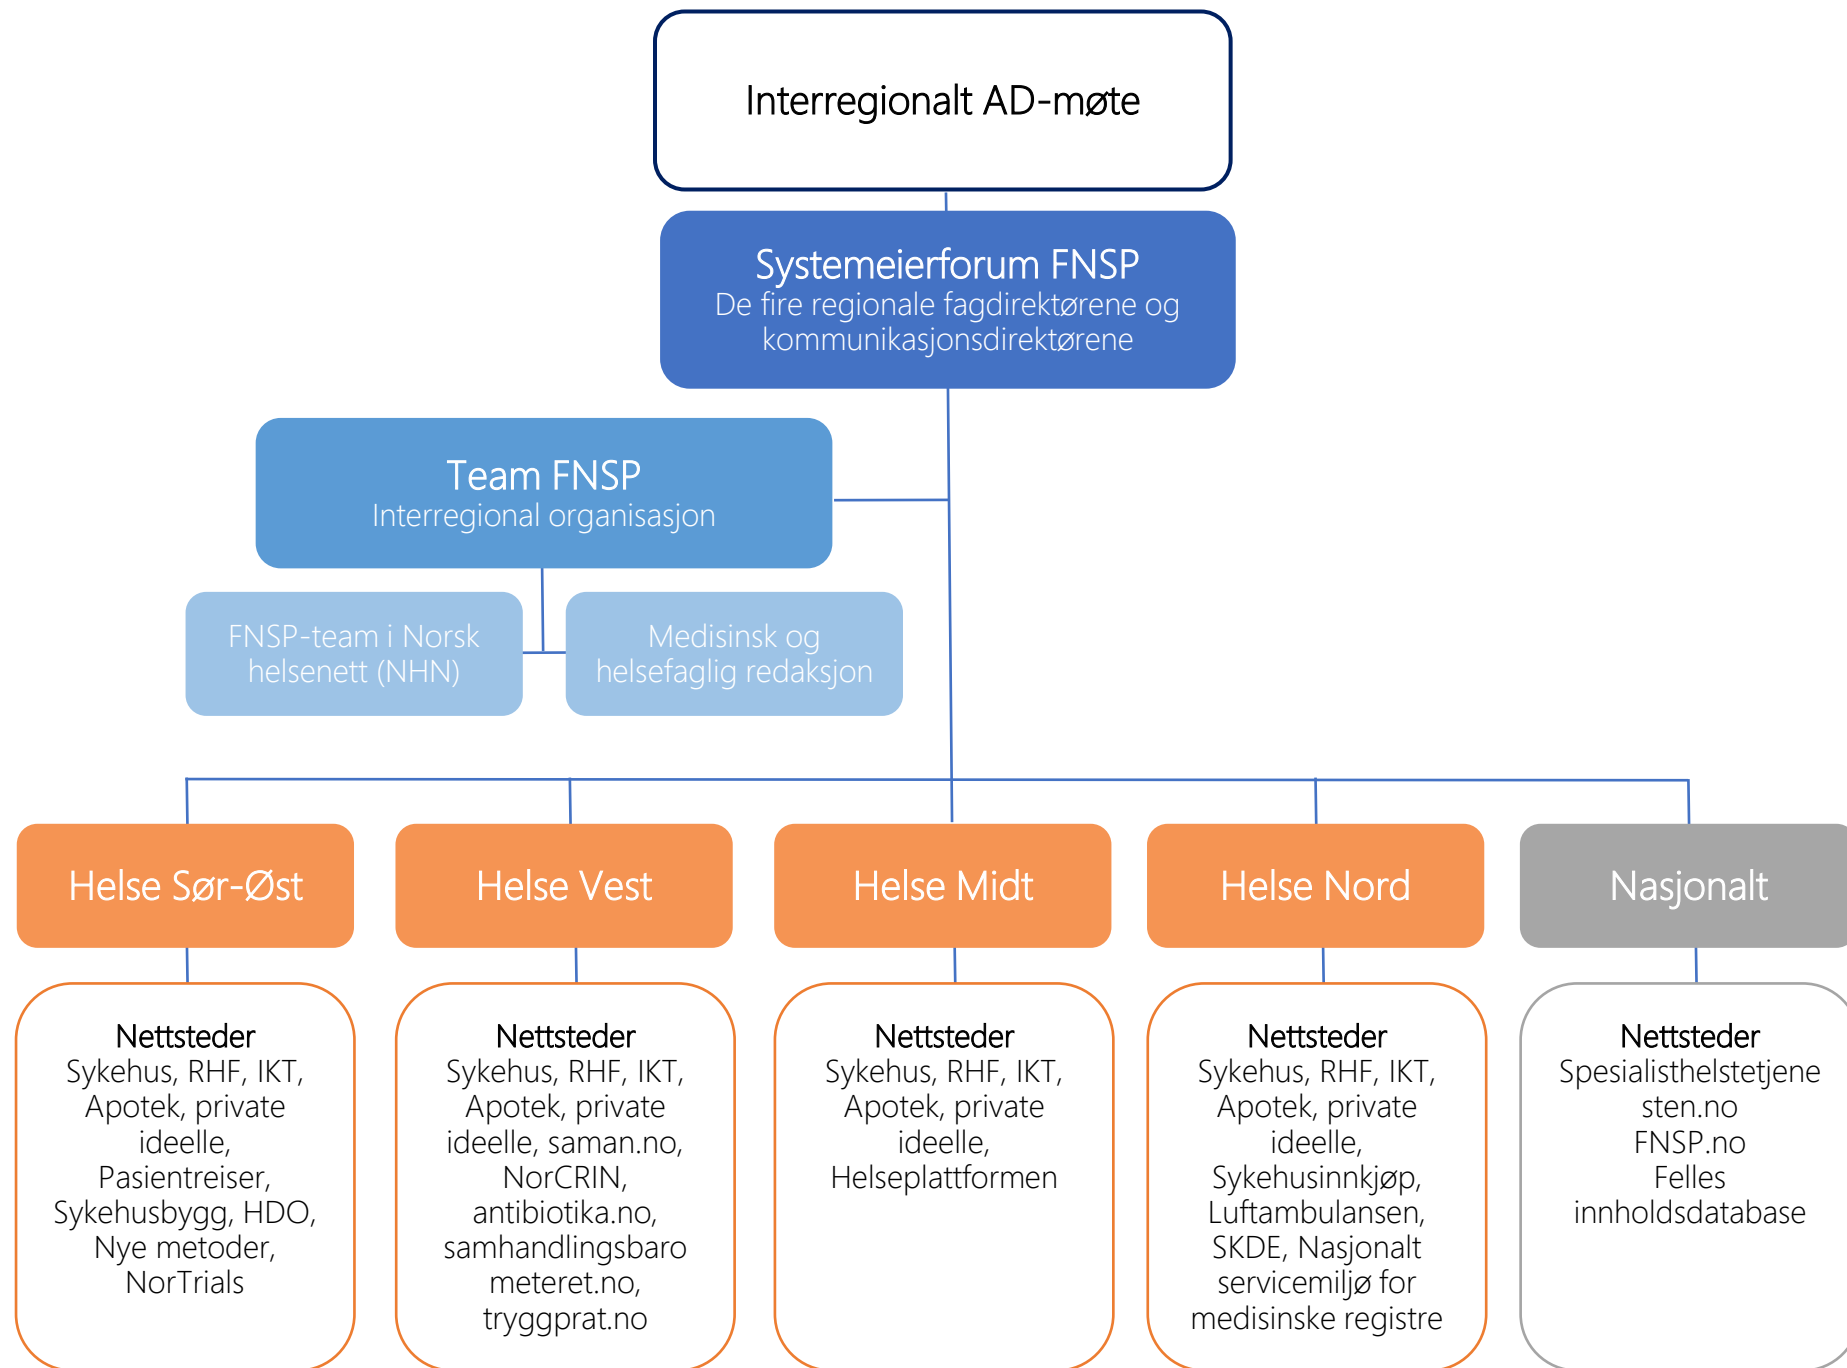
Interregionalt AD-møte

Systemeierforum FNSP
De fire regionale fagdirektørene og kommunikasjonsdirektørene

Team FNSP
Interregional organisasjon

FNSP-team i Norsk helsenett (NHN)

Medisinsk og helsefaglig redaksjon

Helse Sør-Øst

Helse Vest

Helse Midt

Helse Nord

Nasjonalt

Nettsteder
Sykehus, RHF, IKT, Apotek, private ideelle, Pasientreiser, Sykehusbygg, HDO, Nye metoder, NorTrials

Nettsteder
Sykehus, RHF, IKT, Apotek, private ideelle, saman.no, NorCRIN, antibiotika.no, samhandlingsbarometeret.no, tryggprat.no

Nettsteder
Sykehus, RHF, IKT, Apotek, private ideelle, Helseplattformen

Nettsteder
Sykehus, RHF, IKT, Apotek, private ideelle, Sykehusinnkjøp, Luftambulansen, SKDE, Nasjonalt servicemiljø for medisinske registre

Nettsteder
Spesialisthelstetjenesten.no
FNSP.no
Felles innholdsdatabase